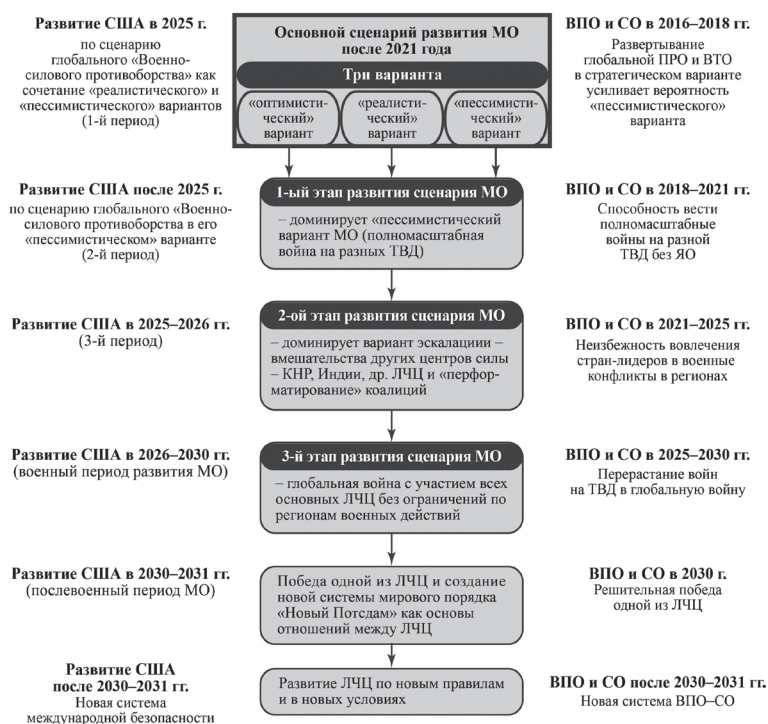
Развитие США в 2025 г.
по сценарию глобального «Военно-силового противоборства» как сочетание «реалистического» и «пессимистического» вариантов (1-й период)

Основной сценарий развития МО после 2021 года

Три варианта

«оптимистический» вариант

«реалистический» вариант

«пессимистический» вариант

ВПО и СО в 2016–2018 гг.
Развертывание глобальной ПРО и ВТО в стратегическом варианте усиливает вероятность «пессимистического» варианта

Развитие США после 2025 г.
по сценарию глобального «Военно-силового противоборства в его «пессимистическом» варианте (2-й период)

1-ый этап развития сценария МО
– доминирует «пессимистический вариант МО (полномасштабная война на разных ТВД)

ВПО и СО в 2018–2021 гг.
Способность вести полномасштабные войны на разной ТВД без ЯО

Развитие США в 2025–2026 гг.
(3-й период)

2-ой этап развития сценария МО
– доминирует вариант эскалации – вмешательства других центров силы – КНР, Индии, др. ЛЧЦ и «перформатирование» коалиций

ВПО и СО в 2021–2025 гг.
Неизбежность вовлечения стран-лидеров в военные конфликты в регионах

Развитие США в 2026–2030 гг.
(военный период развития МО)

3-й этап развития сценария МО
– глобальная война с участием всех основных ЛЧЦ без ограничений по регионам военных действий

ВПО и СО в 2025–2030 гг.
Перерастание войн на ТВД в глобальную войну

Развитие США в 2030–2031 гг.
(послевоенный период МО)

Победа одной из ЛЧЦ и создание новой системы мирового порядка «Новый Потсдам» как основы отношений между ЛЧЦ

ВПО и СО в 2030 г.
Решительная победа одной из ЛЧЦ

Развитие США после 2030–2031 гг.
Новая система международной безопасности

Развитие ЛЧЦ по новым правилам и в новых условиях

ВПО и СО после 2030–2031 гг.
Новая система ВПО–СО